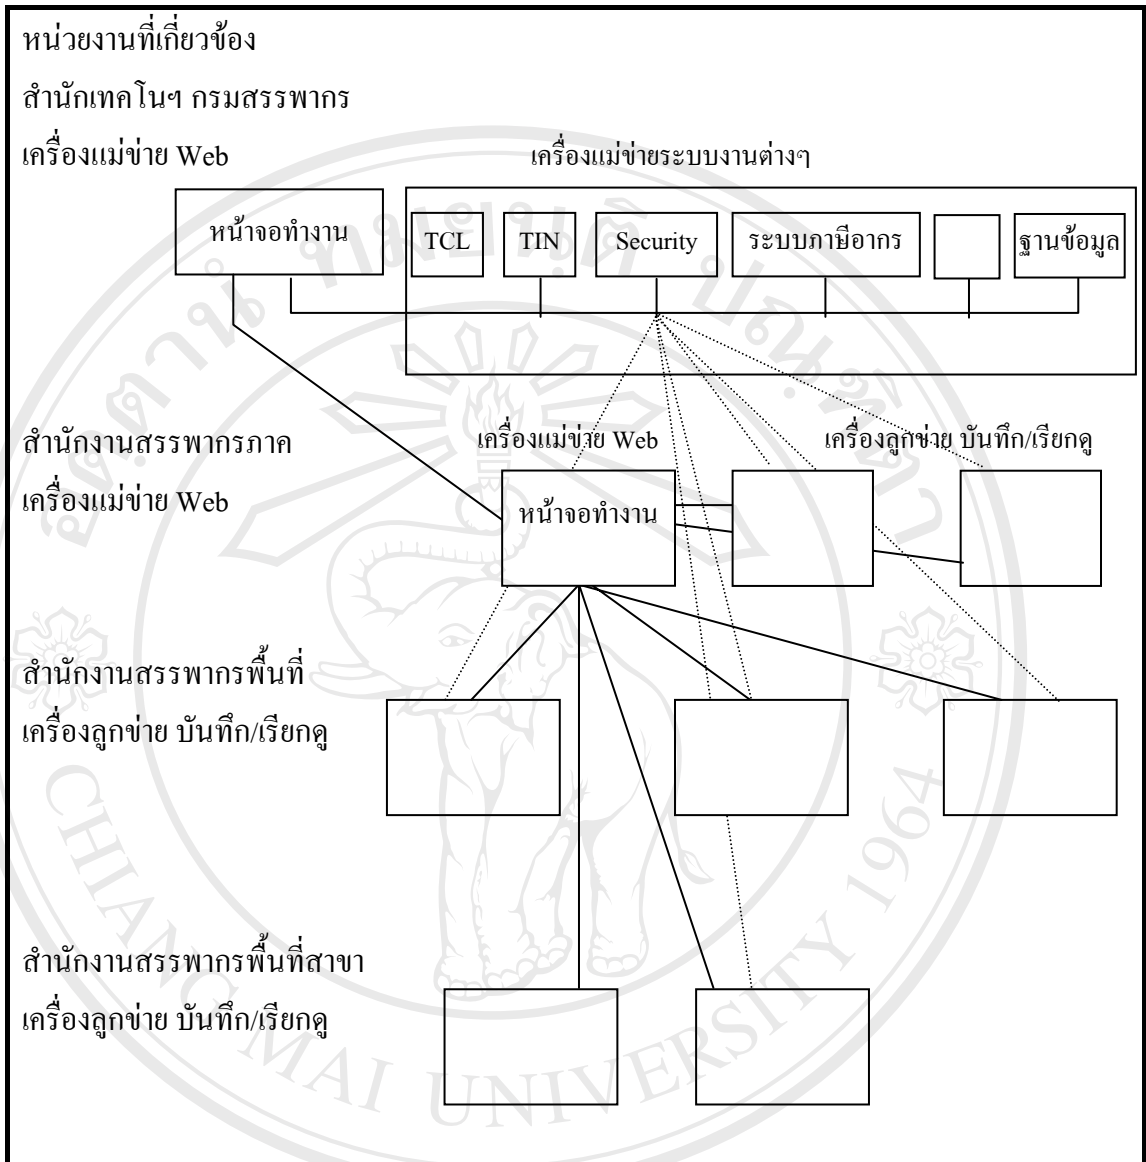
หน่วยงานที่เกี่ยวข้อง

สำนักเทคโนฯ กรมสรรพากร

เครื่องแม่ข่าย Web

เครื่องแม่ข่ายระบบงานต่างๆ

หน้าจอทำงาน

TCL

TIN

Security

ระบบภาษีอากร

ฐานข้อมูล

สำนักงานสรรพากรภาค

เครื่องแม่ข่าย Web

เครื่องแม่ข่าย Web

เครื่องลูกข่าย บันทึก/เรียกดู

หน้าจอทำงาน

สำนักงานสรรพากรพื้นที่

เครื่องลูกข่าย บันทึก/เรียกดู

สำนักงานสรรพากรพื้นที่สาขา

เครื่องลูกข่าย บันทึก/เรียกดู

CHIANG MAI UNIVERSITY 1964